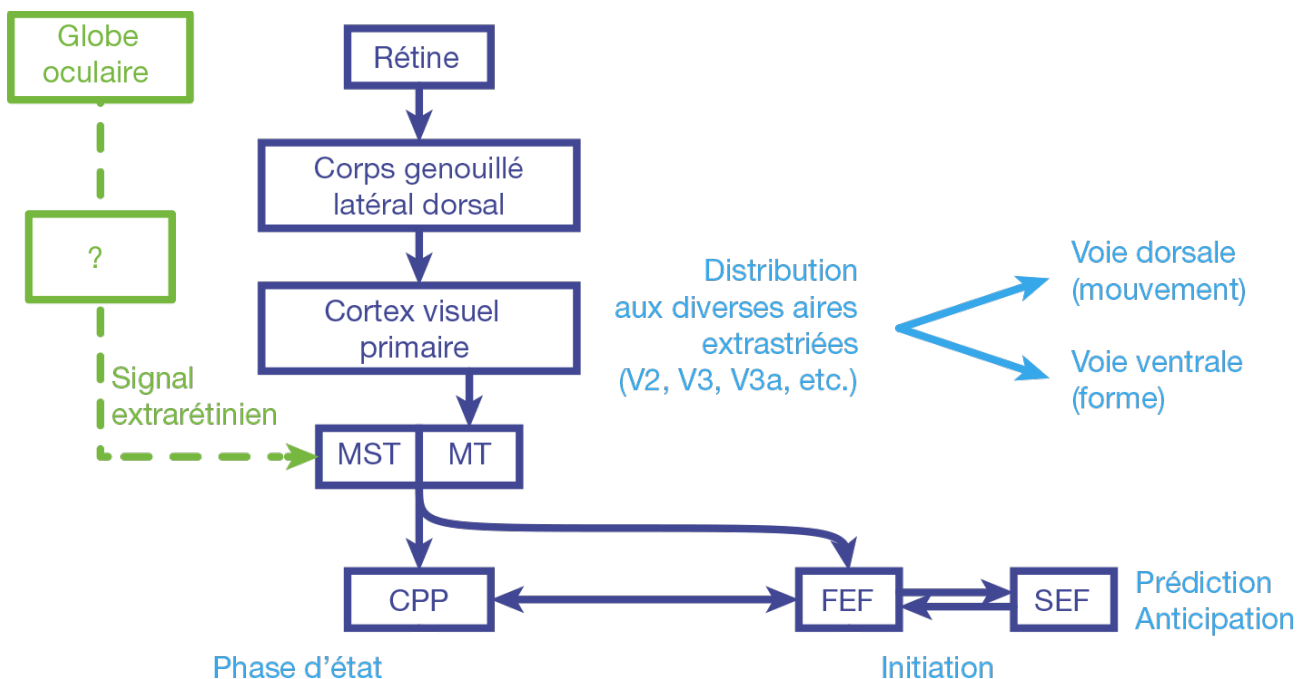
Globe oculaire

?

Signal extrarétinien

Rétine

Corps genouillé latéral dorsal

Cortex visuel primaire

Distribution aux diverses aires extrastriées (V2, V3, V3a, etc.)

Voie dorsale (mouvement)

Voie ventrale (forme)

MST

MT

CPP

FEF

SEF

Prédiction Anticipation

Phase d'état

Initiation